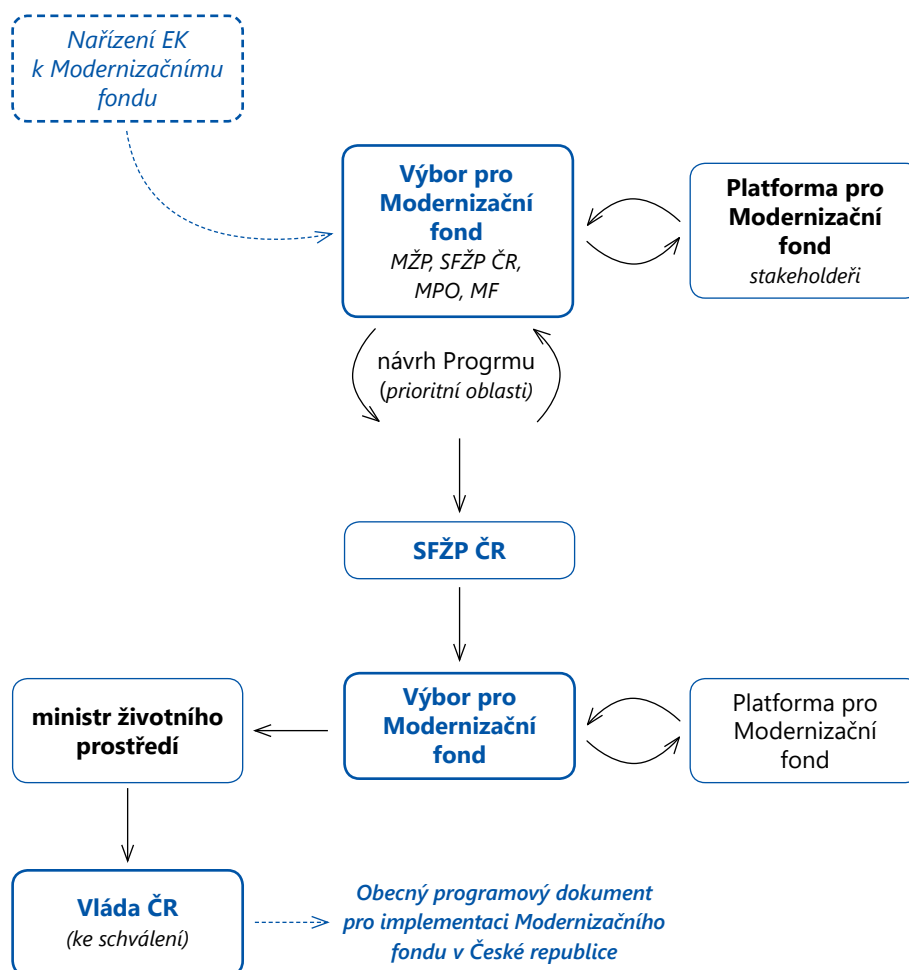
Nařízení EK k Modernizačnímu fondu

Výbor pro Modernizační fond
MŽP, SFŽP ČR, MPO, MF

Platforma pro Modernizační fond
stakeholdeři

návrh Progrmu
(prioritní oblasti)

SFŽP ČR

ministr životního prostředí

Výbor pro Modernizační fond

Platforma pro Modernizační fond

Vláda ČR
(ke schválení)

Obecný programový dokument pro implementaci Modernizačního fondu v České republice